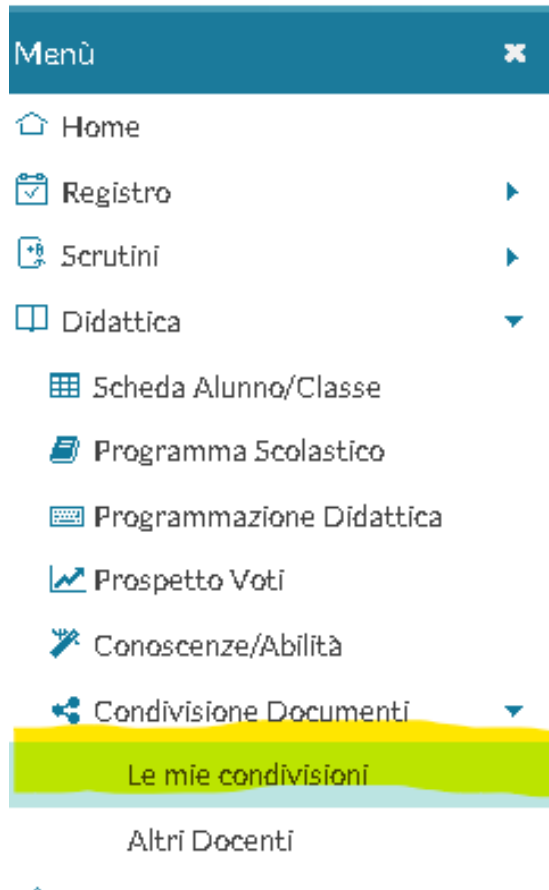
Menù

Home

Registro

Scrutini

Didattica

Scheda Alunno/Classe

Programma Scolastico

Programmazione Didattica

Prospetto Voti

Conoscenze/Abilità

Condivisione Documenti

Le mie condivisioni

Altri Docenti